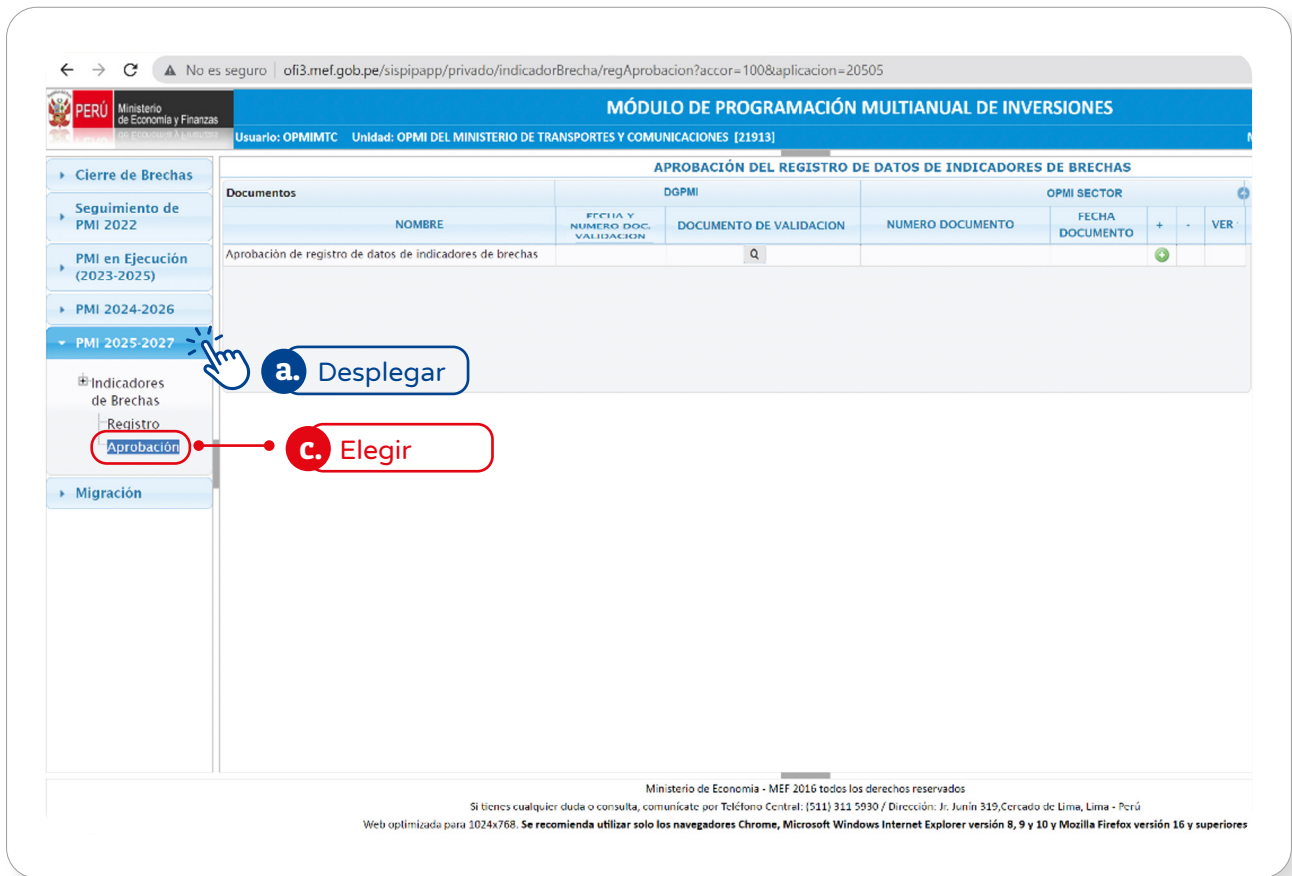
No es seguro | ofi3.mef.gob.pe/sispipapp/privado/indicadorBrecha/regAprobacion?accor=100&aplicacion=20505

PERÚ Ministerio de Economía y Finanzas

MÓDULO DE PROGRAMACIÓN MULTIANUAL DE INVERSIONES

Usuario: OPMIMTC Unidad: OPMI DEL MINISTERIO DE TRANSPORTES Y COMUNICACIONES [21913]

Cierre de Brechas

Seguimiento de PMI 2022

PMI en Ejecución (2023-2025)

PMI 2024-2026

PMI 2025-2027

Indicadores de Brechas

Registro

Aprobación

Migración

a. Desplegar

c. Elegir

APROBACIÓN DEL REGISTRO DE DATOS DE INDICADORES DE BRECHAS

| Documentos | DGPMI | | OPMI SECTOR | | | | |
|---|---|---|---|---|---|---|---|
| NOMBRE | FECHA Y NUMERO DOC. VALIDACION | DOCUMENTO DE VALIDACION | NUMERO DOCUMENTO | FECHA DOCUMENTO | + | - | VER |
| Aprobación de registro de datos de indicadores de brechas | | | | | | | |

Ministerio de Economía - MEF 2016 todos los derechos reservados

Si tienes cualquier duda o consulta, comunícate por Teléfono Central: (511) 311 5930 / Dirección: Jr. Junín 319,Cercado de Lima, Lima - Perú

Web optimizada para 1024x768. Se recomienda utilizar solo los navegadores Chrome, Microsoft Windows Internet Explorer versión 8, 9 y 10 y Mozilla Firefox versión 16 y superiores